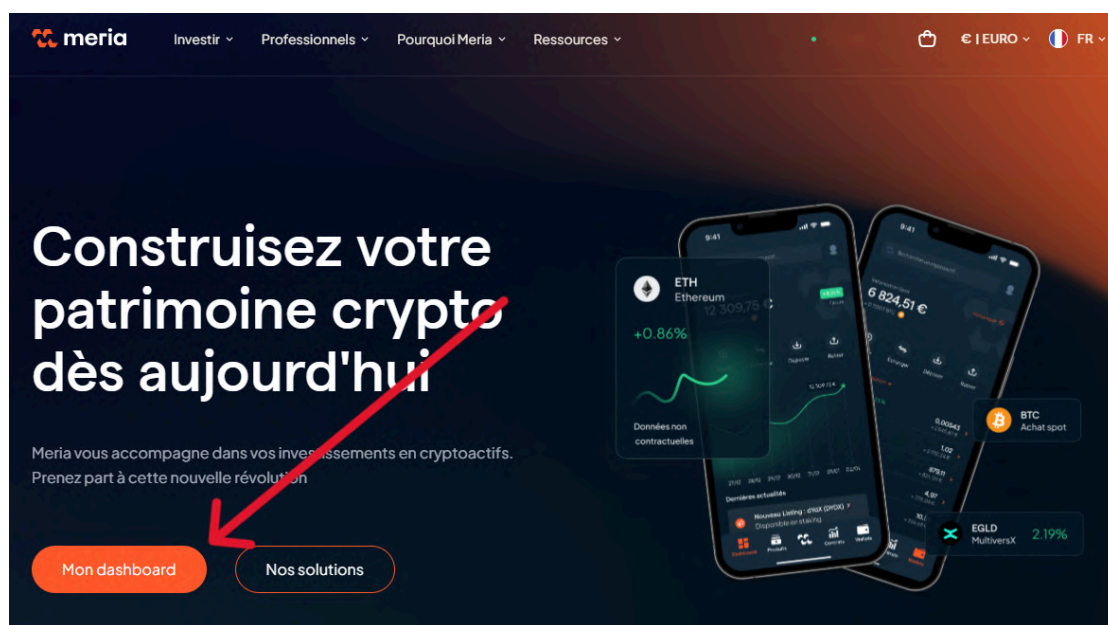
meria Investir Professionnels Pourquoi Meria Ressources € | EURO FR

Construisez votre patrimoine crypto dès aujourd'hui

Meria vous accompagne dans vos investissements en cryptoactifs. Prenez part à cette nouvelle révolution

Mon dashboard Nos solutions

9:41

ETH
Ethereum
+0.86%
Données non contractuelles

12 309,75 €

6 824,51 €

Dernières actualités
Nouveau Listing : dYdX (DYDX)
Disponible en staking

BTC
Achat spot

EGLD
MultiversX
2.19%